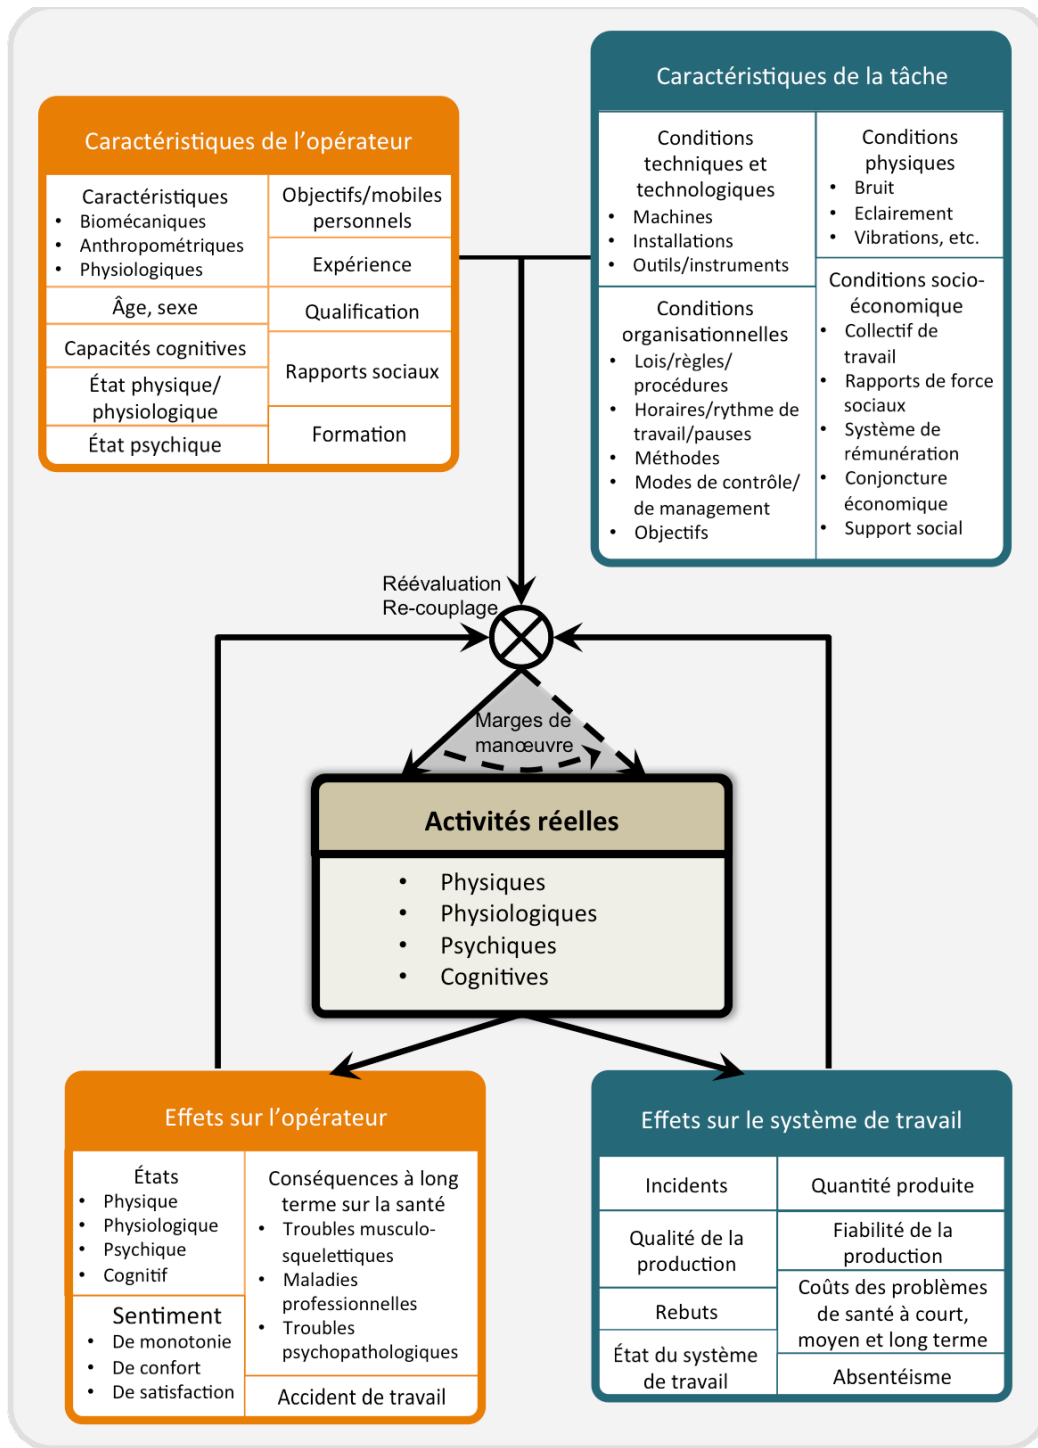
Caractéristiques de l'opérateur

Caractéristiques
- Biomécaniques
- Anthropométriques
- Physiologiques

Objectifs/mobiles personnels

Expérience

Âge, sexe

Qualification

Capacités cognitives

Rapports sociaux

État physique/ physiologique

État psychique

Formation

Caractéristiques de la tâche

Conditions techniques et technologiques
- Machines
- Installations
- Outils/instruments

Conditions physiques
- Bruit
- Eclairement
- Vibrations, etc.

Conditions organisationnelles
- Lois/règles/ procédures
- Horaires/rythme de travail/pauses
- Méthodes
- Modes de contrôle/ de management
- Objectifs

Conditions socio-économique
- Collectif de travail
- Rapports de force sociaux
- Système de rémunération
- Conjoncture économique
- Support social

Réévaluation
Re-couplage

Marges de manœuvre

Activités réelles
- Physiques
- Physiologiques
- Psychiques
- Cognitives

Effets sur l'opérateur

États
- Physique
- Physiologique
- Psychique
- Cognitif

Conséquences à long terme sur la santé
- Troubles musculo-squelettiques
- Maladies professionnelles
- Troubles psychopathologiques

Sentiment
- De monotonie
- De confort
- De satisfaction

Accident de travail

Effets sur le système de travail

| Incidents | Quantité produite |
|---|---|
| Qualité de la production | Fiabilité de la production |
| Rebuts | Coûts des problèmes de santé à court, moyen et long terme |
| État du système de travail | Absentéisme |